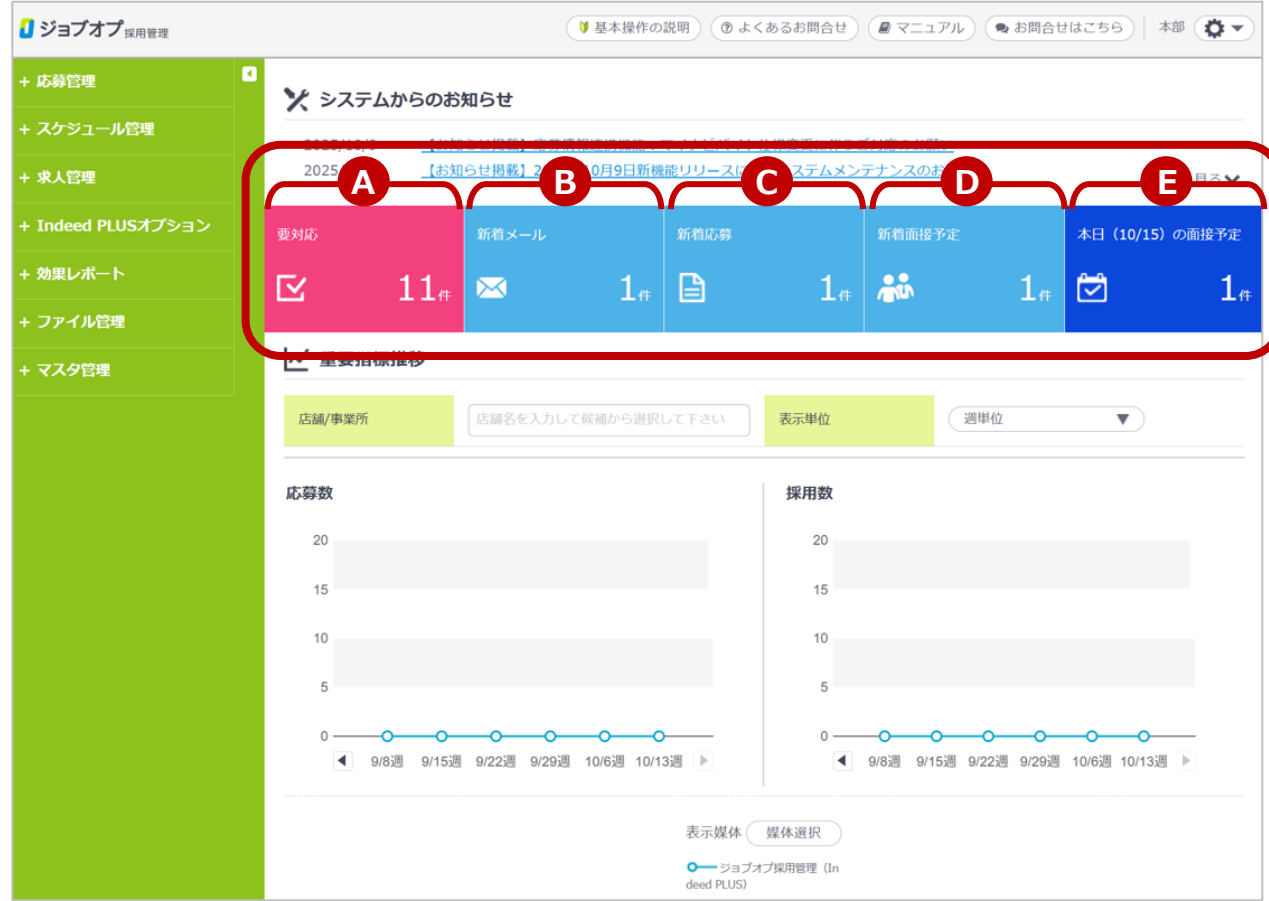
ジョブオプ採用管理

基本操作の説明　よくあるお問合せ　マニュアル　お問合せはこちら　本部

+ 応募管理
+ スケジュール管理
+ 求人管理
+ Indeed PLUSオプション
+ 効果レポート
+ ファイル管理
+ マスタ管理

システムからのお知らせ

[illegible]

2025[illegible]　【お知らせ掲載】2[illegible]0月9日新機能リリースに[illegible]ステムメンテナンスのお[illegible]

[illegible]見る

A　B　C　D　E

要対応　11件

新着メール　1件

新着応募　1件

新着面接予定　1件

本日（10/15）の面接予定　1件

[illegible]

店舗/事業所　店舗名を入力して候補から選択して下さい　表示単位　週単位

応募数

20
15
10
5
0

9/8週　9/15週　9/22週　9/29週　10/6週　10/13週

採用数

20
15
10
5
0

9/8週　9/15週　9/22週　9/29週　10/6週　10/13週

表示媒体　媒体選択

ジョブオプ採用管理（Indeed PLUS)